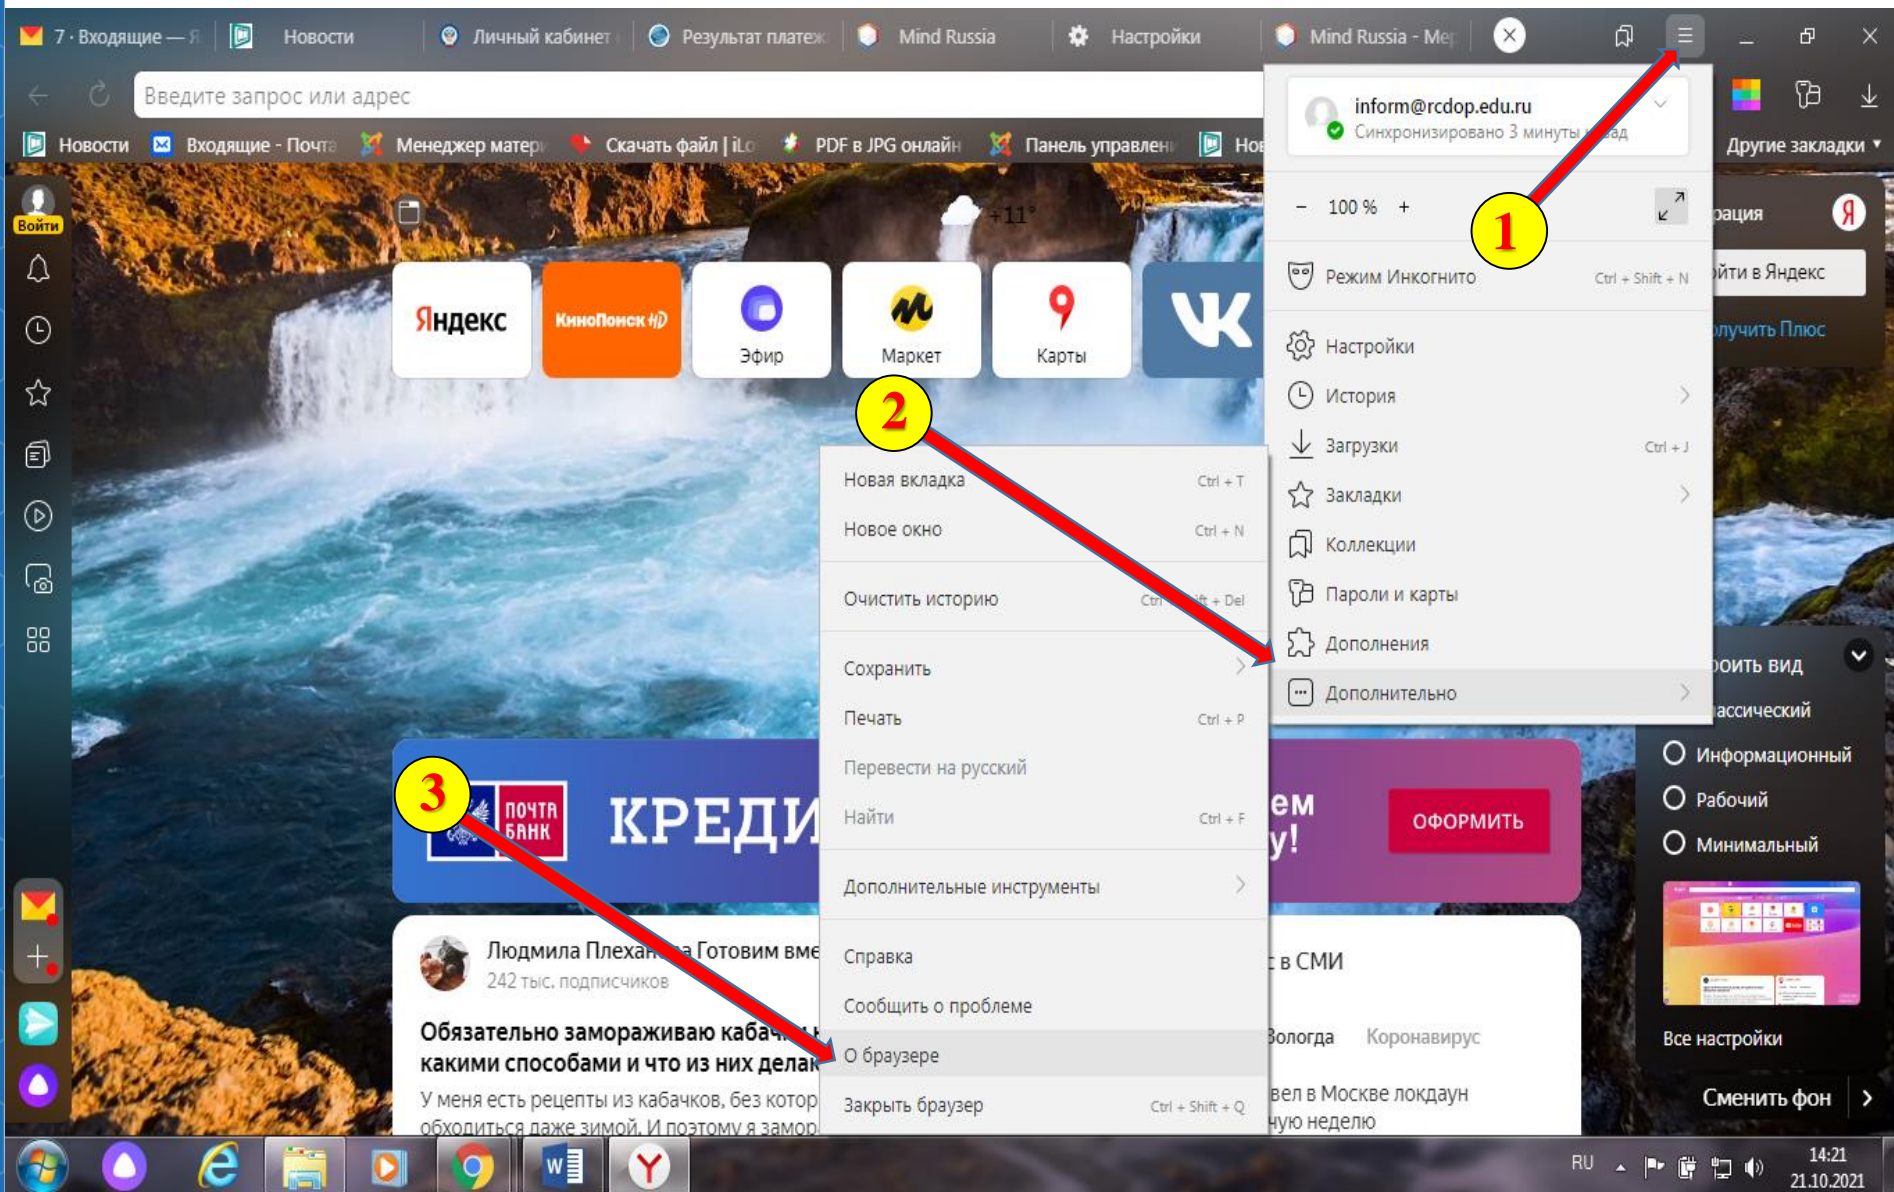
7 · Входящие — Я | Новости | Личный кабинет | Результат платеж | Mind Russia | Настройки | Mind Russia - Ме

Введите запрос или адрес

Новости | Входящие - Почта | Менеджер матер | Скачать файл | iLo | PDF в JPG онлайн | Панель управлен | Но | Другие закладки

Войти

+11°

Яндекс | КиноПоиск HD | Эфир | Маркет | Карты

inform@rcdop.edu.ru
Синхронизировано 3 минуты назад

− 100 % +

Режим Инкогнито Ctrl + Shift + N
Настройки
История
Загрузки Ctrl + J
Закладки
Коллекции
Пароли и карты
Дополнения
Дополнительно

Новая вкладка Ctrl + T
Новое окно Ctrl + N
Очистить историю Ctrl + Shift + Del
Сохранить
Печать Ctrl + P
Перевести на русский
Найти Ctrl + F
Дополнительные инструменты
Справка
Сообщить о проблеме
О браузере
Закрыть браузер Ctrl + Shift + Q

1
2
3

рация
йти в Яндекс
олучить Плюс
роить вид
ассический
Информационный
Рабочий
Минимальный
Все настройки
Сменить фон

ПОЧТА БАНК КРЕДИ
ем
у!
ОФОРМИТЬ

Людмила Плеханова Готовим вме
242 тыс. подписчиков
Обязательно замораживаю кабачки какими способами и что из них делаю
У меня есть рецепты из кабачков, без котор обходиться даже зимой. И поэтому я замор

в СМИ
Вологда Коронавирус
вел в Москве локдаун
ую неделю

RU 14:21 21.10.2021